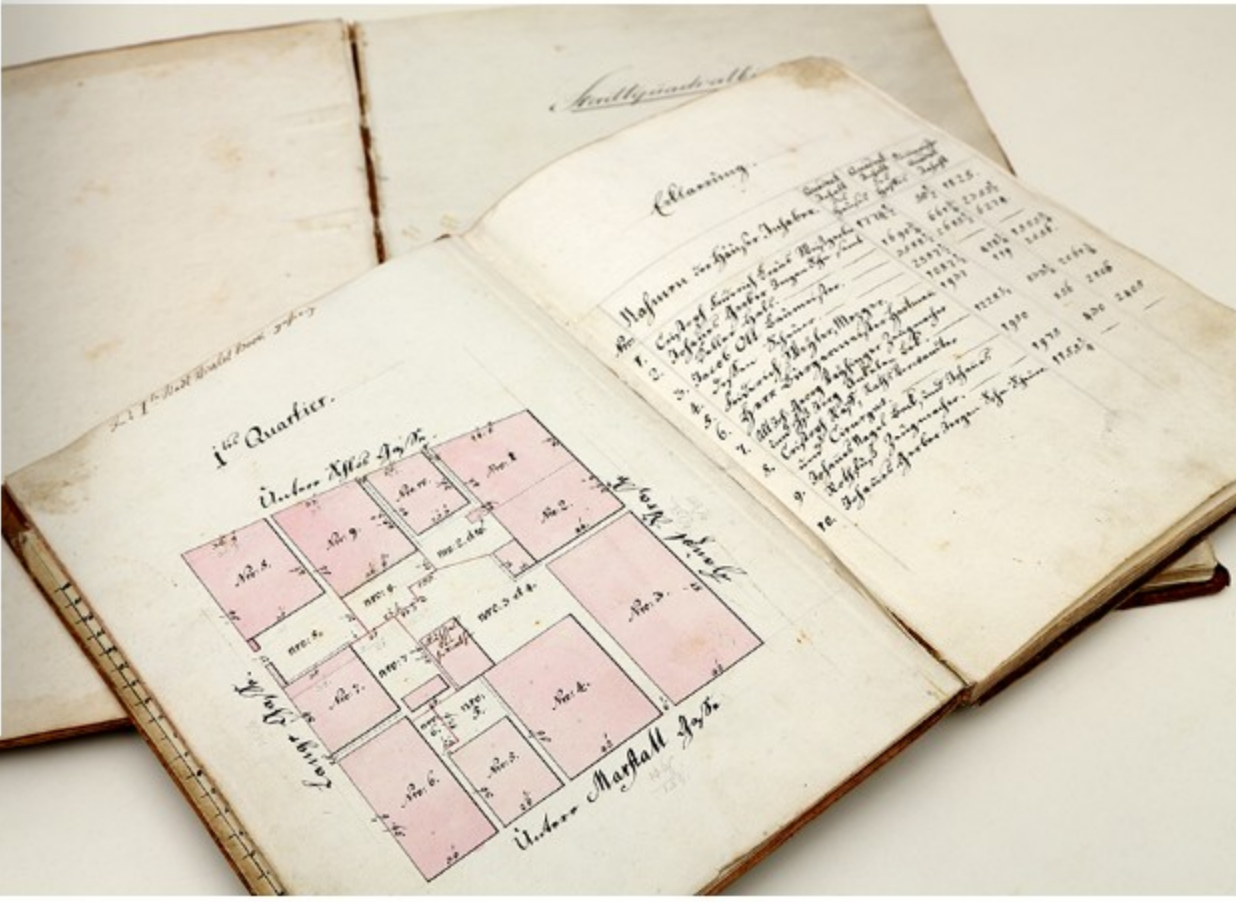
Stadtquadrat

Erklärung.

Nahmen der Häuser Inhaber

1. Christoph Heinrich Ernst Metzger
2. Johann Huber Burger Schreiner
3. Jacob Ott Zimmermeister
4. Heinrich Mayer
5. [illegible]
6. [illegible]
7. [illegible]
8. Christoph Kopf
9. Johann Vogel
10. Johann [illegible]

1tes Quartier.

Untere Apfel Gasse

Untere Marstall Gasse

Lange Gasse

No. 1
No. 2
No. 3
No. 4
No. 5
No. 6
No. 7
No. 8
No. 9
No. 10